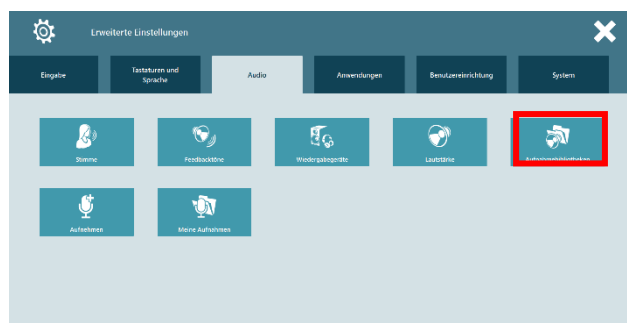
Erweiterte Einstellungen

Eingabe

Tastaturen und Sprache

Audio

Anwendungen

Benutzereinrichtung

System

Stimme

Feedbacktöne

Wiedergabegeräte

Lautstärke

Aufnahmebibliotheken

Aufnehmen

Meine Aufnahmen